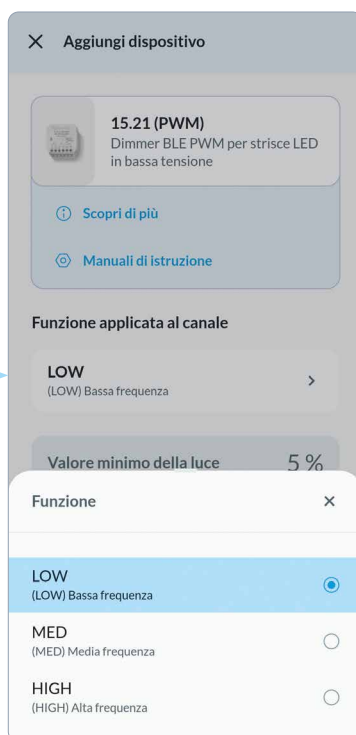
Aggiungi dispositivo

15.21 (PWM)
Dimmer BLE PWM per strisce LED in bassa tensione

Scopri di più

Manuali di istruzione

Funzione applicata al canale

LOW
(LOW) Bassa frequenza

Valore minimo della luce 5 %

Funzione

LOW
(LOW) Bassa frequenza

MED
(MED) Media frequenza

HIGH
(HIGH) Alta frequenza